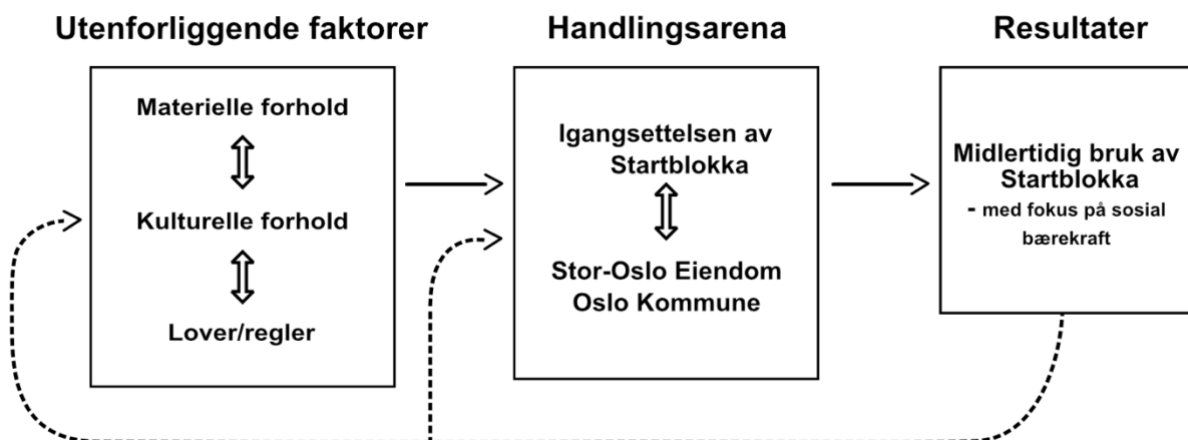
Utenforliggende faktorer

Materielle forhold

Kulturelle forhold

Lover/regler

Handlingsarena

Igangsettelsen av Startblokka

Stor-Oslo Eiendom
Oslo Kommune

Resultater

Midlertidig bruk av Startblokka
- med fokus på sosial bærekraft